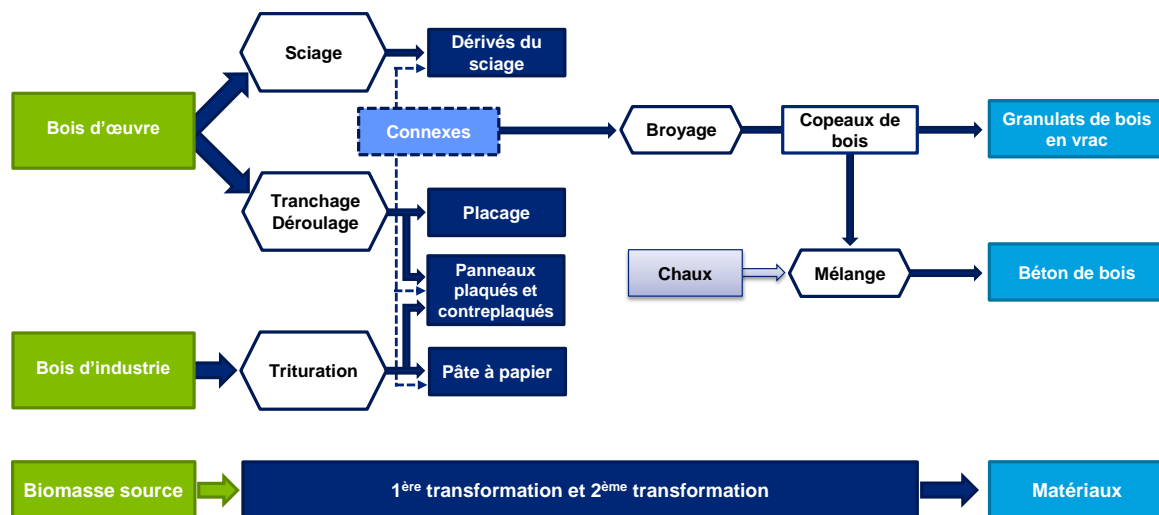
Bois d'œuvre

Sciage

Dérivés du sciage

Connexes

Broyage

Copeaux de bois

Granulats de bois en vrac

Tranchage Déroulage

Placage

Panneaux plaqués et contreplaqués

Chaux

Mélange

Béton de bois

Bois d'industrie

Trituration

Pâte à papier

Biomasse source

1$^{ère}$ transformation et 2$^{ème}$ transformation

Matériaux